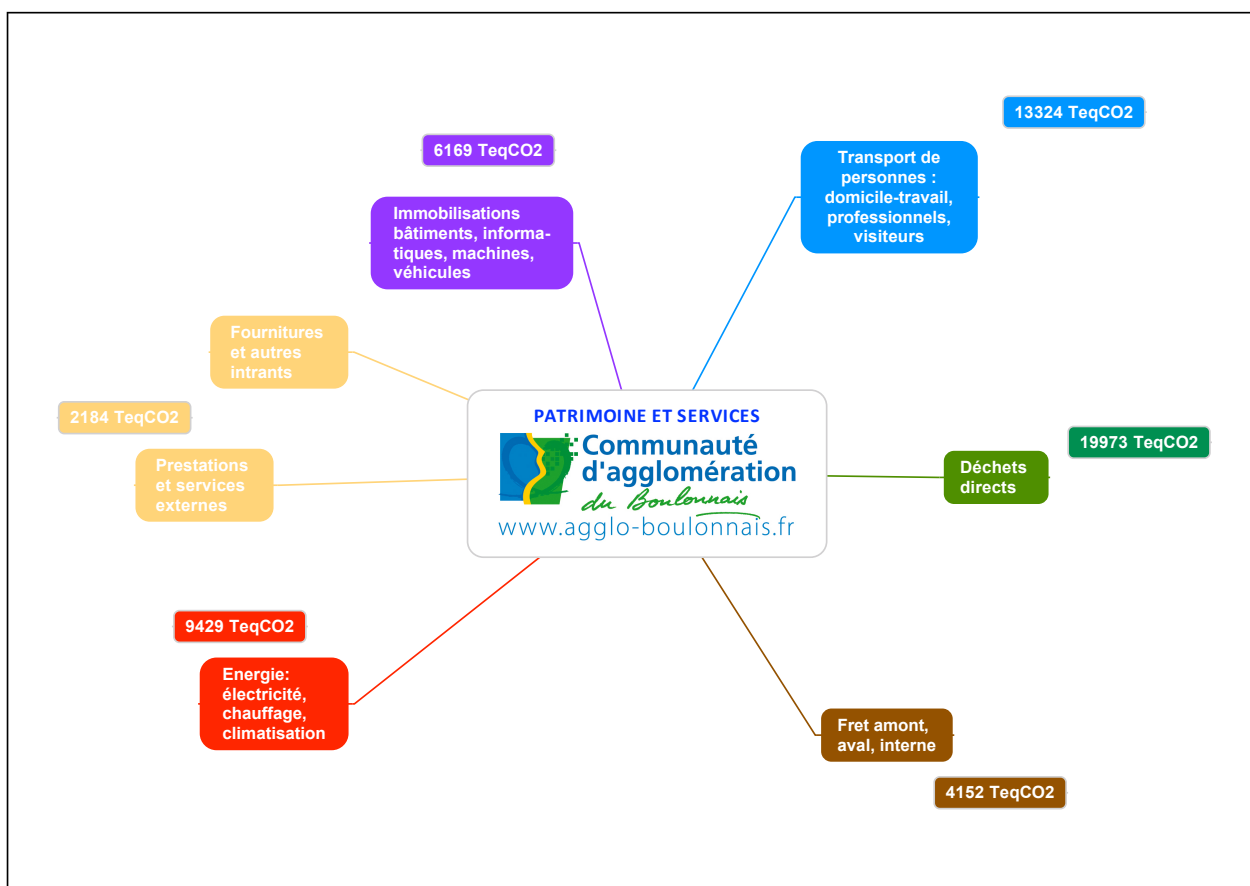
6169 TeqCO2

Immobilisations bâtiments, informatiques, machines, véhicules

13324 TeqCO2

Transport de personnes : domicile-travail, professionnels, visiteurs

Fournitures et autres intrants

2184 TeqCO2

PATRIMOINE ET SERVICES

Communauté d'agglomération du Boulonnais

www.agglo-boulonnais.fr

19973 TeqCO2

Déchets directs

Prestations et services externes

9429 TeqCO2

Energie: électricité, chauffage, climatisation

Fret amont, aval, interne

4152 TeqCO2